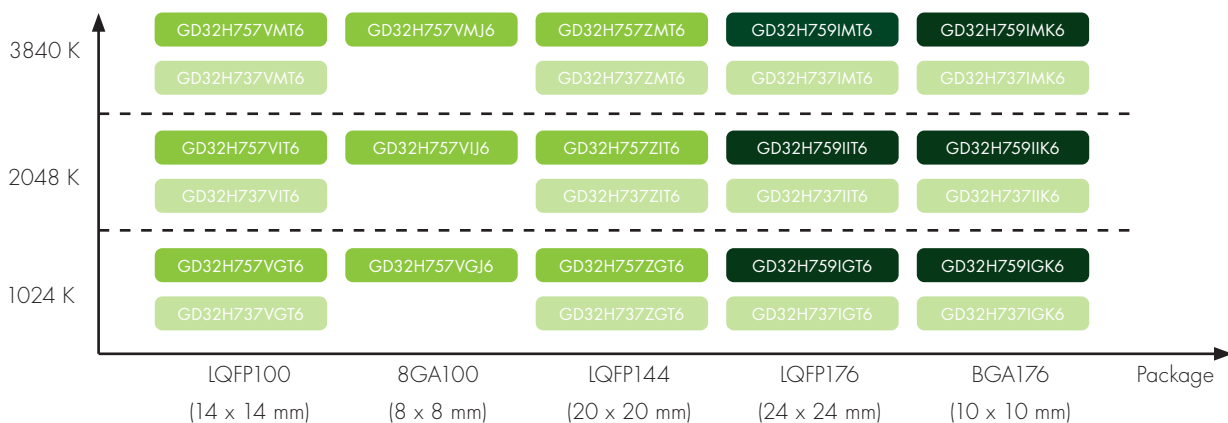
3840 K

GD32H757VMT6
GD32H757VMJ6
GD32H757ZMT6
GD32H759IMT6
GD32H759IMK6

GD32H737VMT6
GD32H737ZMT6
GD32H737IMT6
GD32H737IMK6

2048 K

GD32H757VIT6
GD32H757VIJ6
GD32H757ZIT6
GD32H759IIT6
GD32H759IIK6

GD32H737VIT6
GD32H737ZIT6
GD32H737IIT6
GD32H737IIK6

1024 K

GD32H757VGT6
GD32H757VGJ6
GD32H757ZGT6
GD32H759IGT6
GD32H759IGK6

GD32H737VGT6
GD32H737ZGT6
GD32H737IGT6
GD32H737IGK6

LQFP100
(14 x 14 mm)

8GA100
(8 x 8 mm)

LQFP144
(20 x 20 mm)

LQFP176
(24 x 24 mm)

BGA176
(10 x 10 mm)

Package